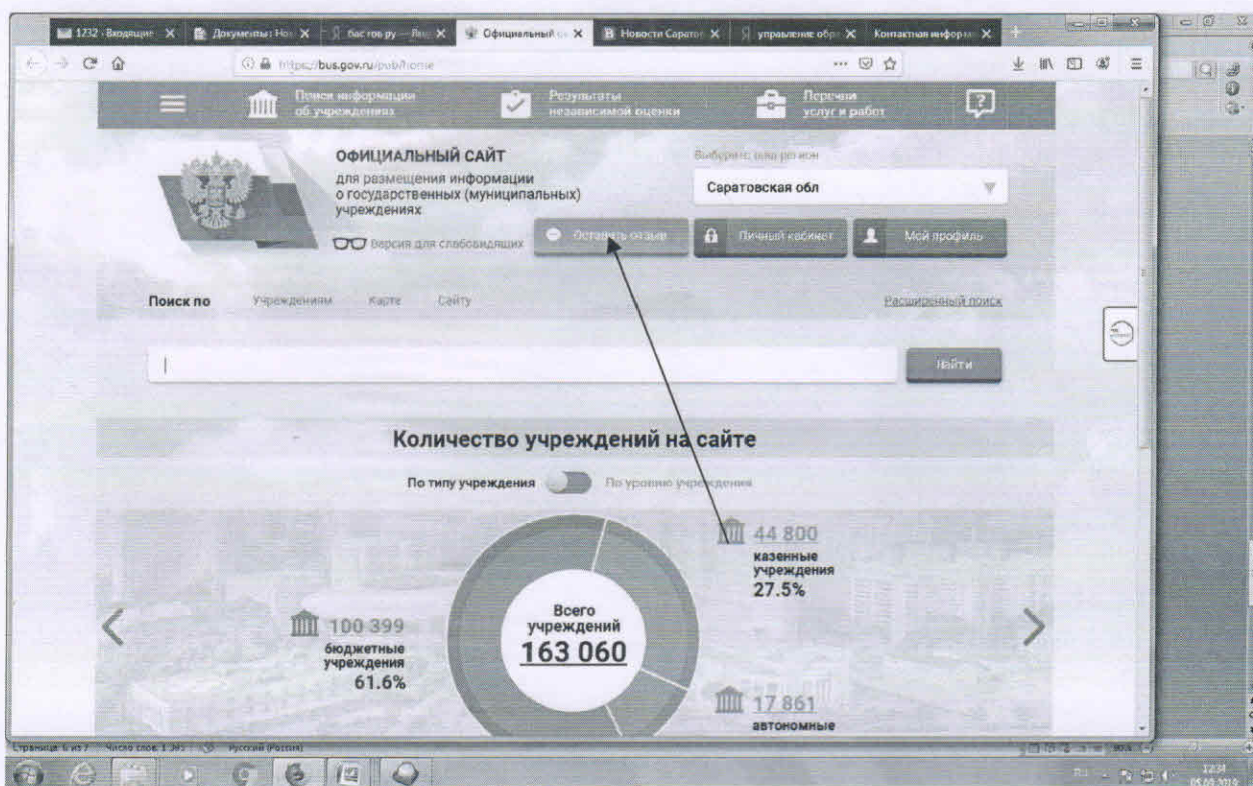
1732 - Входящие | Документы: Но | бастов.ру — | Официальный | Новости Сарато | управление обр | Контактная информ

https://bus.gov.ru/pub/home

Поиск информации об учреждениях

Результаты независимой оценки

Перечни услуг и работ

ОФИЦИАЛЬНЫЙ САЙТ
для размещения информации о государственных (муниципальных) учреждениях

Выберите ваш регион

Саратовская обл

Версия для слабовидящих

Оставить отзыв

Личный кабинет

Мой профиль

Поиск по Учреждениям Карте Сайту

Расширенный поиск

Найти

Количество учреждений на сайте

По типу учреждения По уровню учреждения

44 800
казенные учреждения
27.5%

100 399
бюджетные учреждения
61.6%

Всего учреждений
163 060

17 861
автономные

Страница: 6 из 7 Число слов: 1 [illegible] Русский (Россия)

12:34
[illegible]